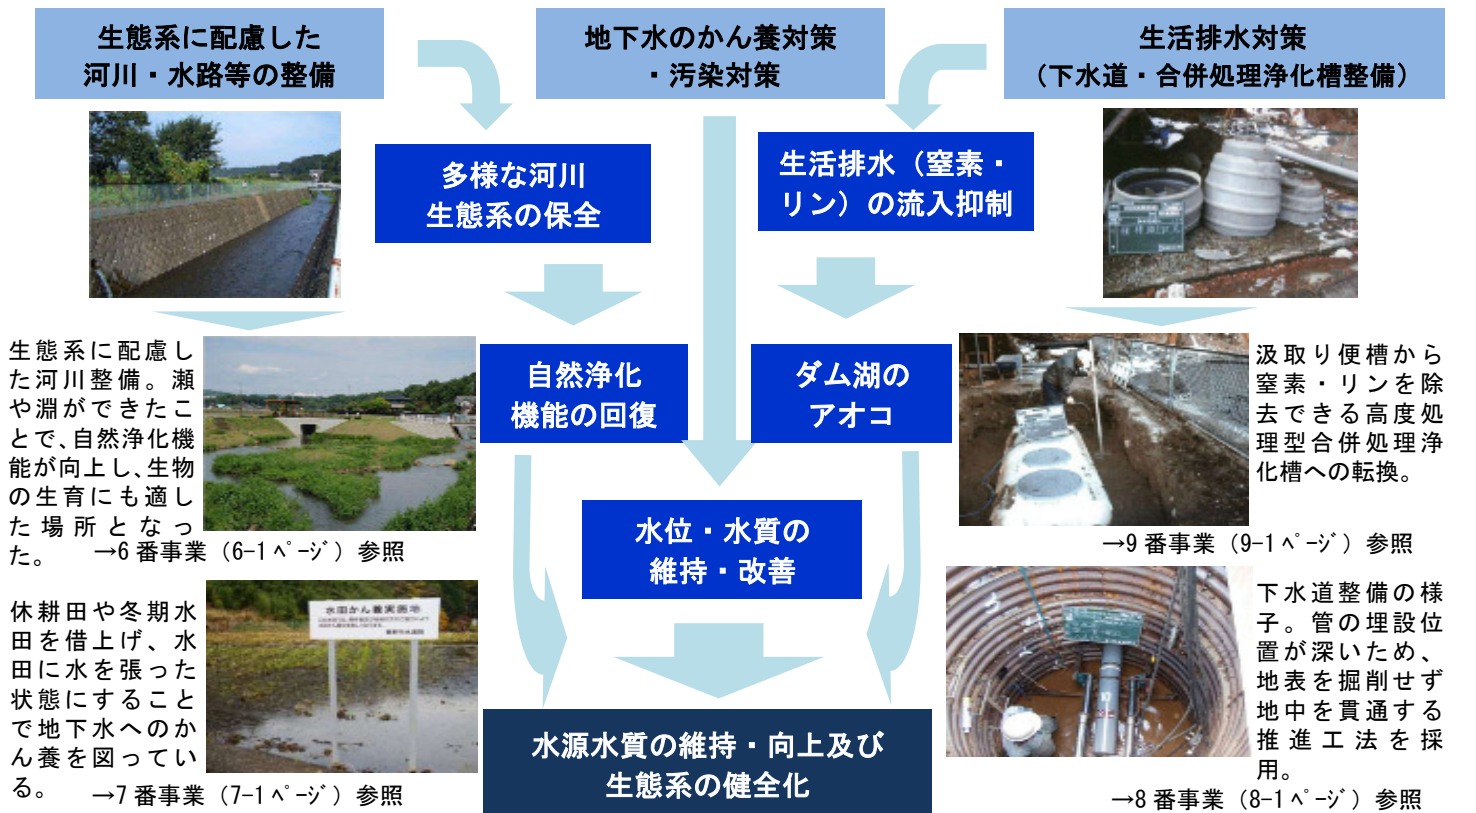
生態系に配慮した
河川・水路等の整備

地下水のかん養対策
・汚染対策

生活排水対策
（下水道・合併処理浄化槽整備）

多様な河川
生態系の保全

生活排水（窒素・
リン）の流入抑制

生態系に配慮した河川整備。瀬や淵ができたことで､自然浄化機能が向上し､生物の生育にも適した場所となった。

→6 番事業（6-1ページ）参照

自然浄化
機能の回復

ダム湖の
アオコ

汲取り便槽から窒素・リンを除去できる高度処理型合併処理浄化槽への転換。

→9 番事業（9-1ページ）参照

水位・水質の
維持・改善

休耕田や冬期水田を借上げ、水田に水を張った状態にすることで地下水へのかん養を図っている。

水田かん養実施地

→7 番事業（7-1ページ）参照

水源水質の維持・向上及び
生態系の健全化

下水道整備の様子。管の埋設位置が深いため、地表を掘削せず地中を貫通する推進工法を採用。

→8 番事業（8-1ページ）参照